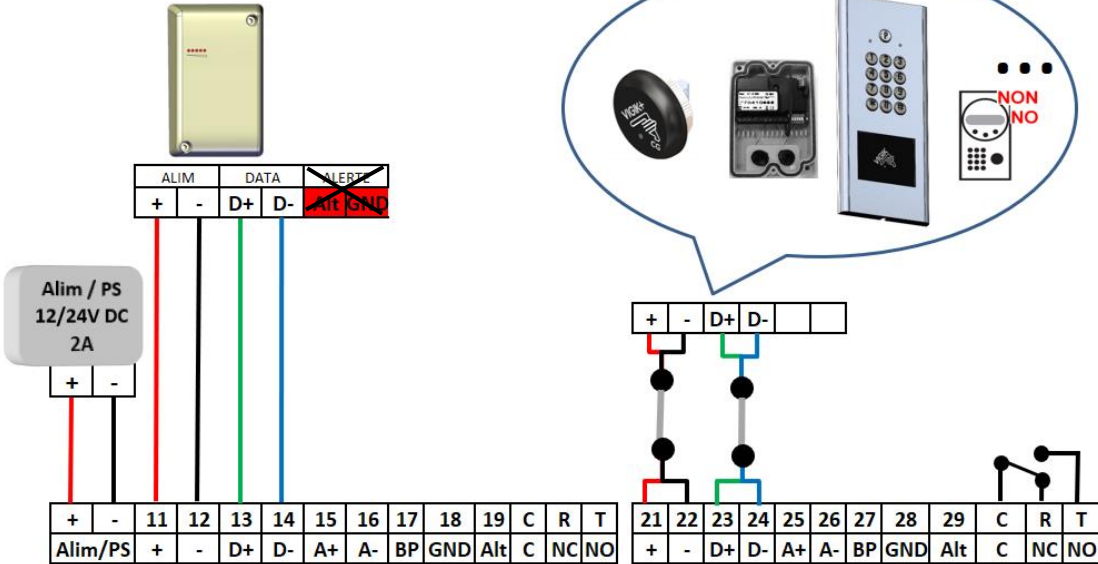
| ALIM | | DATA | | ALERTE | |
|---|---|---|---|---|---|
| + | - | D+ | D- | Alt | GND |

Alim / PS
12/24V DC
2A

| + | - |
|---|---|

NON
NO

VIGIK+

| + | - | D+ | D- | | |
|---|---|---|---|---|---|

| + | - | 11 | 12 | 13 | 14 | 15 | 16 | 17 | 18 | 19 | C | R | T |
|---|---|---|---|---|---|---|---|---|---|---|---|---|---|
| Alim/PS | | + | - | D+ | D- | A+ | A- | BP | GND | Alt | C | NC | NO |

| 21 | 22 | 23 | 24 | 25 | 26 | 27 | 28 | 29 | C | R | T |
|---|---|---|---|---|---|---|---|---|---|---|---|
| + | - | D+ | D- | A+ | A- | BP | GND | Alt | C | NC | NO |